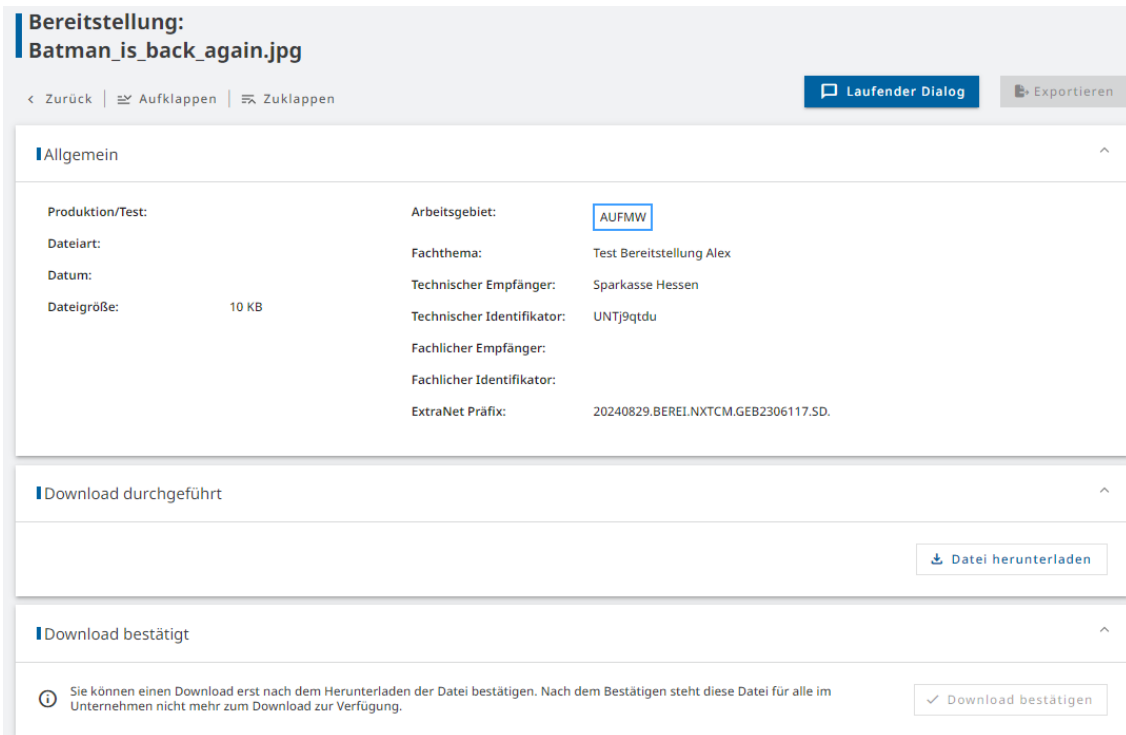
Bereitstellung:
Batman_is_back_again.jpg

‹ Zurück | Aufklappen | Zuklappen

Laufender Dialog

Exportieren

Allgemein

Produktion/Test:

Dateiart:

Datum:

Dateigröße: 10 KB

Arbeitsgebiet: AUFMW

Fachthema: Test Bereitstellung Alex

Technischer Empfänger: Sparkasse Hessen

Technischer Identifikator: UNTj9qtdu

Fachlicher Empfänger:

Fachlicher Identifikator:

ExtraNet Präfix: 20240829.BEREI.NXTCM.GEB2306117.SD.

Download durchgeführt

Datei herunterladen

Download bestätigt

Sie können einen Download erst nach dem Herunterladen der Datei bestätigen. Nach dem Bestätigen steht diese Datei für alle im Unternehmen nicht mehr zum Download zur Verfügung.

✓ Download bestätigen